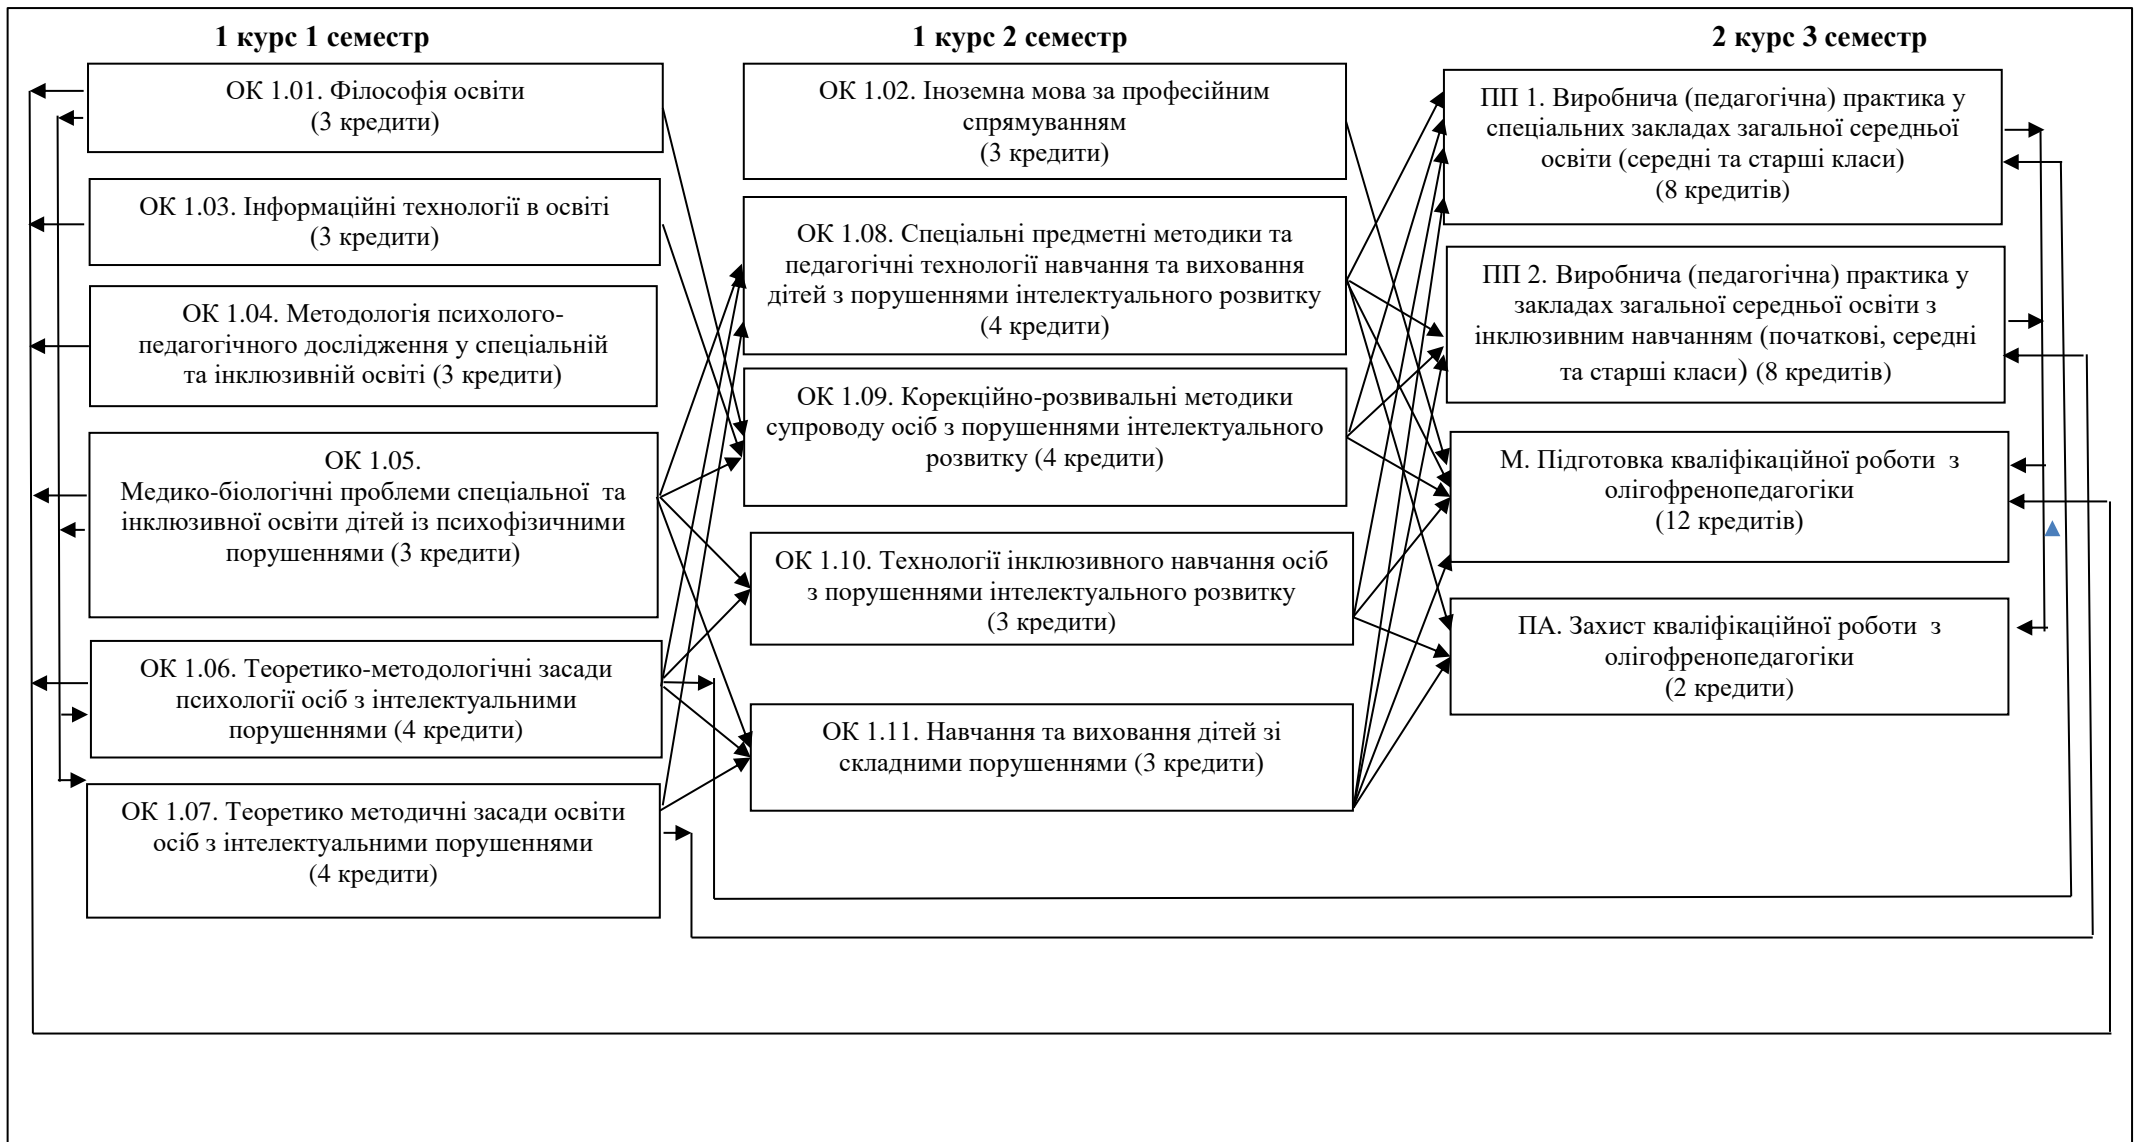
1 курс 1 семестр

ОК 1.01. Філософія освіти (3 кредити)

ОК 1.03. Інформаційні технології в освіті (3 кредити)

ОК 1.04. Методологія психолого-педагогічного дослідження у спеціальній та інклюзивній освіті (3 кредити)

ОК 1.05. Медико-біологічні проблеми спеціальної та інклюзивної освіти дітей із психофізичними порушеннями (3 кредити)

ОК 1.06. Теоретико-методологічні засади психології осіб з інтелектуальними порушеннями (4 кредити)

ОК 1.07. Теоретико методичні засади освіти осіб з інтелектуальними порушеннями (4 кредити)

1 курс 2 семестр

ОК 1.02. Іноземна мова за професійним спрямуванням (3 кредити)

ОК 1.08. Спеціальні предметні методики та педагогічні технології навчання та виховання дітей з порушеннями інтелектуального розвитку (4 кредити)

ОК 1.09. Корекційно-розвивальні методики супроводу осіб з порушеннями інтелектуального розвитку (4 кредити)

ОК 1.10. Технології інклюзивного навчання осіб з порушеннями інтелектуального розвитку (3 кредити)

ОК 1.11. Навчання та виховання дітей зі складними порушеннями (3 кредити)

2 курс 3 семестр

ПП 1. Виробнича (педагогічна) практика у спеціальних закладах загальної середньої освіти (середні та старші класи) (8 кредитів)

ПП 2. Виробнича (педагогічна) практика у закладах загальної середньої освіти з інклюзивним навчанням (початкові, середні та старші класи) (8 кредитів)

М. Підготовка кваліфікаційної роботи з олігофренопедагогіки (12 кредитів)

ПА. Захист кваліфікаційної роботи з олігофренопедагогіки (2 кредити)